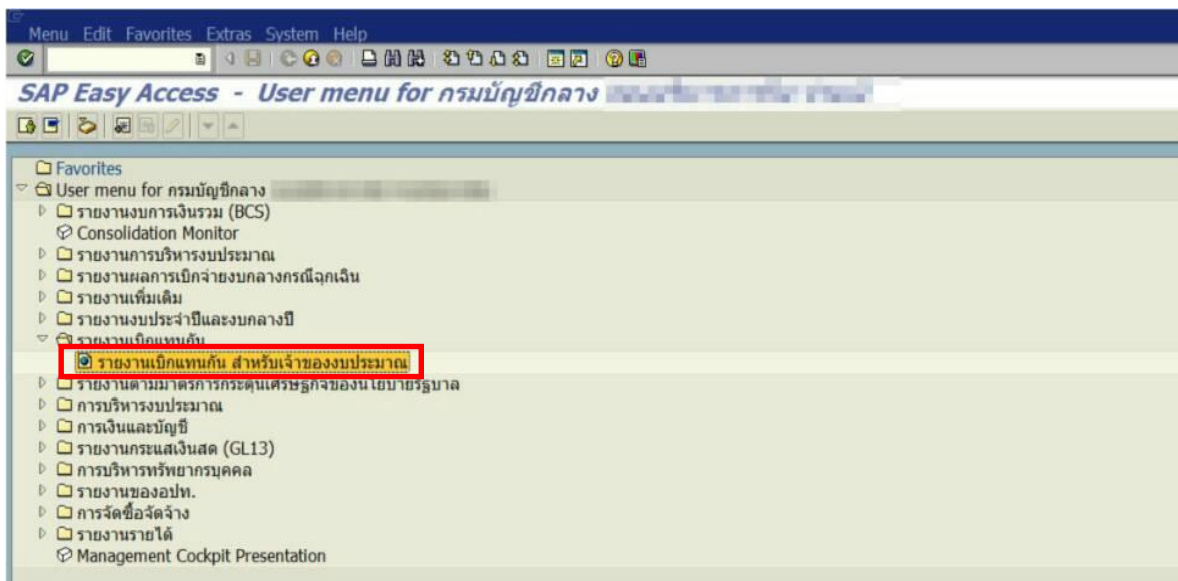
Menu Edit Favorites Extras System Help

SAP Easy Access - User menu for กรมบัญชีกลาง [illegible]

Favorites
User menu for กรมบัญชีกลาง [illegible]
รายงานงบการเงินรวม (BCS)
Consolidation Monitor
รายงานการบริหารงบประมาณ
รายงานผลการเบิกจ่ายงบกลางกรณีฉุกเฉิน
รายงานเพิ่มเติม
รายงานงบประจำปีและงบกลางปี
รายงานเบิกแทนกัน
รายงานเบิกแทนกัน สำหรับเจ้าของงบประมาณ
รายงานตามมาตรการกระตุ้นเศรษฐกิจของนโยบายรัฐบาล
การบริหารงบประมาณ
การเงินและบัญชี
รายงานกระแสเงินสด (GL13)
การบริหารทรัพยากรบุคคล
รายงานของอปท.
การจัดซื้อจัดจ้าง
รายงานรายได้
Management Cockpit Presentation